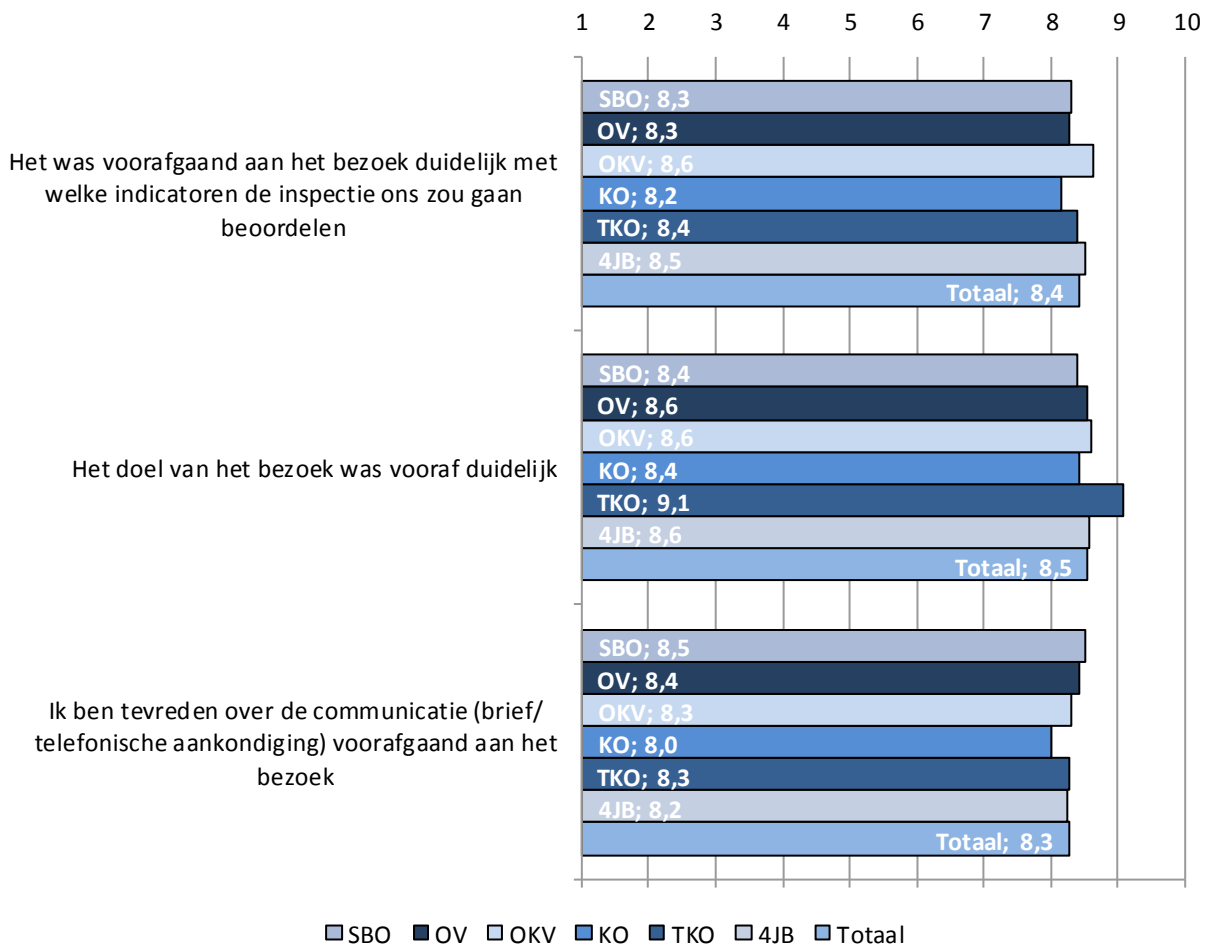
1 2 3 4 5 6 7 8 9 10

Het was voorafgaand aan het bezoek duidelijk met welke indicatoren de inspectie ons zou gaan beoordelen

SBO; 8,3
OV; 8,3
OKV; 8,6
KO; 8,2
TKO; 8,4
4JB; 8,5
Totaal; 8,4

Het doel van het bezoek was vooraf duidelijk

SBO; 8,4
OV; 8,6
OKV; 8,6
KO; 8,4
TKO; 9,1
4JB; 8,6
Totaal; 8,5

Ik ben tevreden over de communicatie (brief/ telefonische aankondiging) voorafgaand aan het bezoek

SBO; 8,5
OV; 8,4
OKV; 8,3
KO; 8,0
TKO; 8,3
4JB; 8,2
Totaal; 8,3

1 2 3 4 5 6 7 8 9 10

SBO OV OKV KO TKO 4JB Totaal